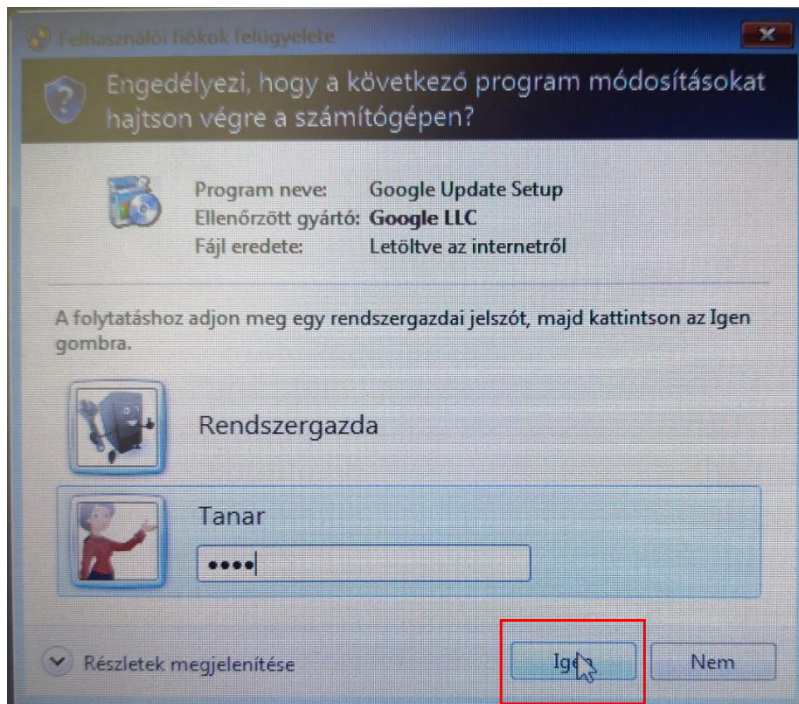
Felhasználói fiókok felügyelete

Engedélyezi, hogy a következő program módosításokat hajtson végre a számítógépen?

Program neve: Google Update Setup
Ellenőrzött gyártó: Google LLC
Fájl eredete: Letöltve az internetről

A folytatáshoz adjon meg egy rendszergazdai jelszót, majd kattintson az Igen gombra.

Rendszergazda

Tanar

••••

Részletek megjelenítése

Igen

Nem